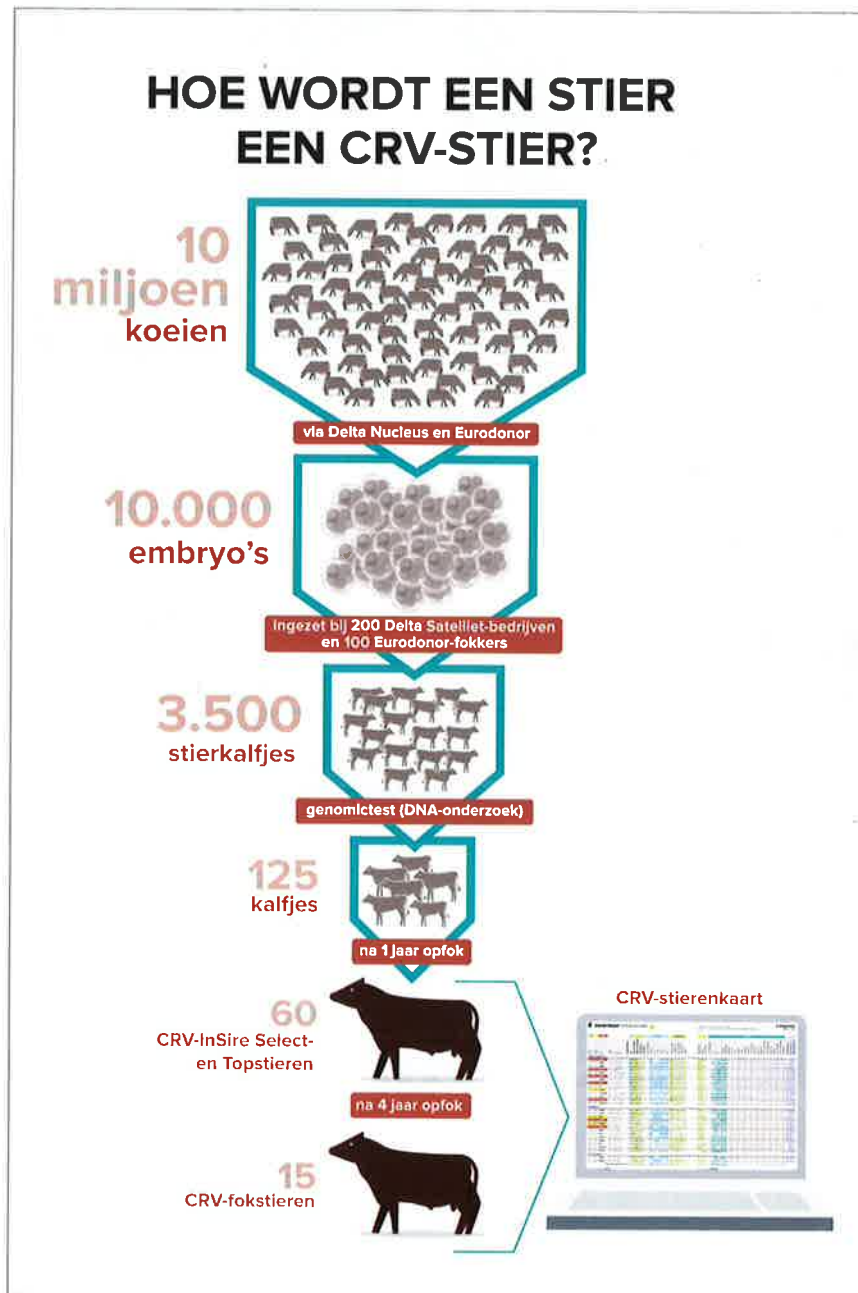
HOE WORDT EEN STIER EEN CRV-STIER?

10 miljoen koeien

via Delta Nucleus en Eurodonor

10.000 embryo's

Ingezet bij 200 Delta Satelliet-bedrijven en 100 Eurodonor-fokkers

3.500 stierkalfjes

genomictest (DNA-onderzoek)

125 kalfjes

na 1 jaar opfok

60 CRV-InSire Select- en Topstieren

na 4 jaar opfok

15 CRV-fokstieren

CRV-stierenkaart